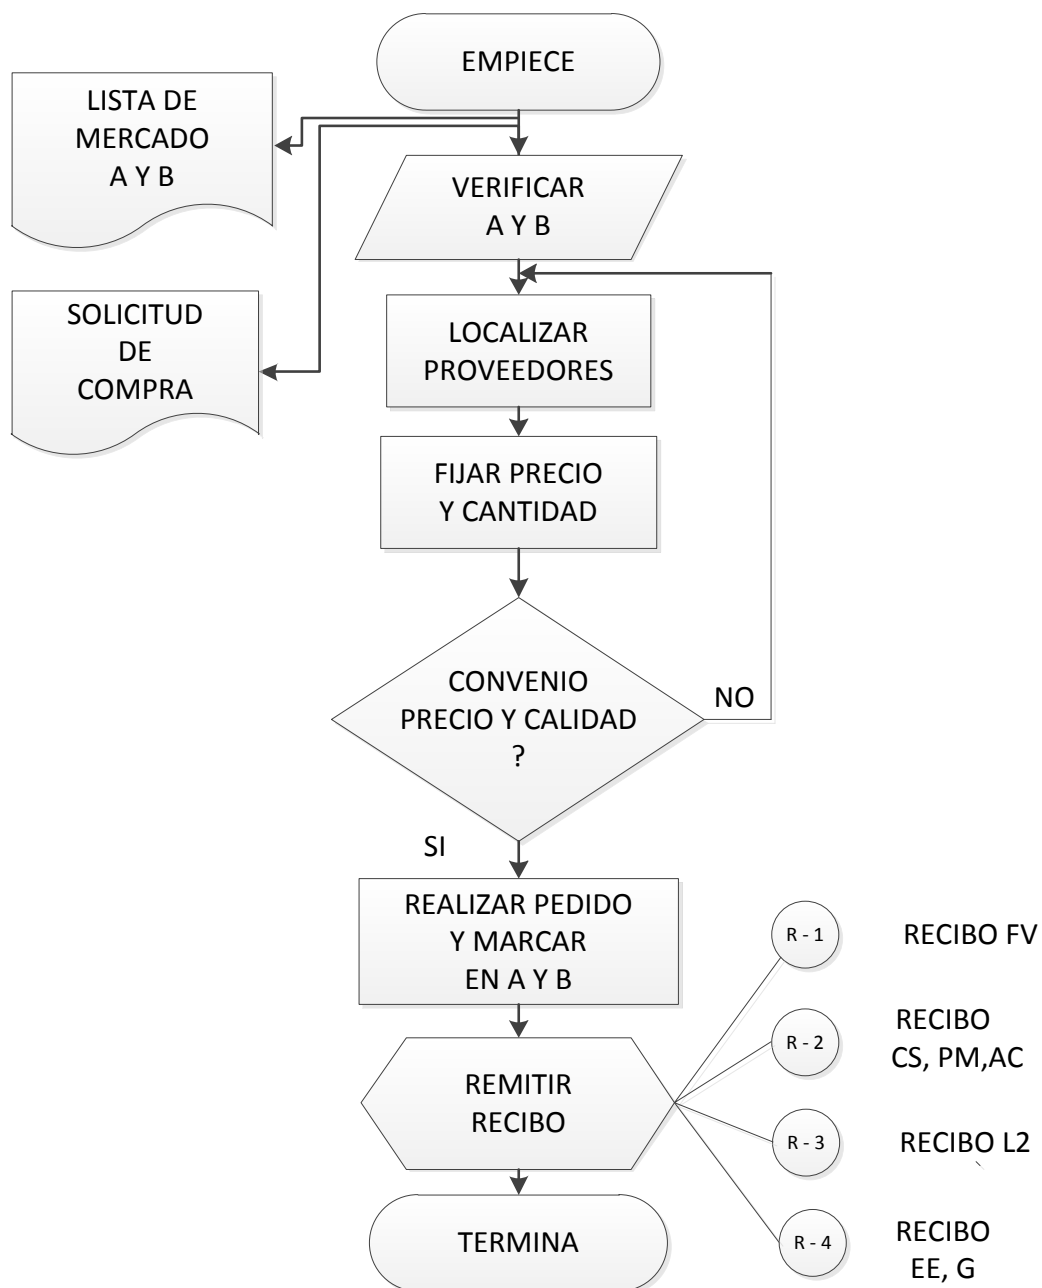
EMPIECE

LISTA DE MERCADO A Y B

VERIFICAR A Y B

SOLICITUD DE COMPRA

LOCALIZAR PROVEEDORES

FIJAR PRECIO Y CANTIDAD

CONVENIO PRECIO Y CALIDAD ?

NO

SI

REALIZAR PEDIDO Y MARCAR EN A Y B

R - 1

RECIBO FV

R - 2

RECIBO CS, PM,AC

REMITIR RECIBO

R - 3

RECIBO L2

TERMINA

R - 4

RECIBO EE, G